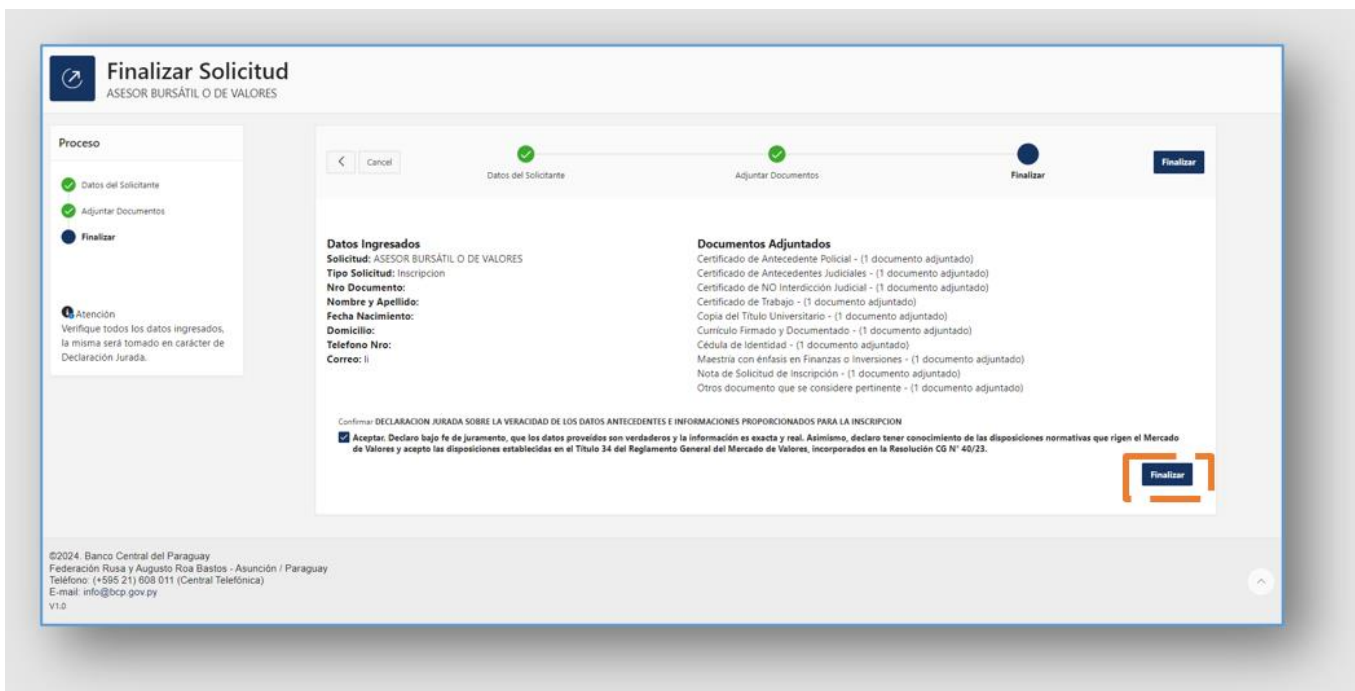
Finalizar Solicitud
ASESOR BURSÁTIL O DE VALORES

Proceso

Datos del Solicitante
Adjuntar Documentos
Finalizar

Atención
Verifique todos los datos ingresados, la misma será tomado en carácter de Declaración Jurada.

Cancel

Datos del Solicitante
Adjuntar Documentos
Finalizar

Finalizar

Datos Ingresados
Solicitud: ASESOR BURSÁTIL O DE VALORES
Tipo Solicitud: Inscripcion
Nro Documento:
Nombre y Apellido:
Fecha Nacimiento:
Domicilio:
Telefono Nro:
Correo: li

Documentos Adjuntados
Certificado de Antecedente Policial - (1 documento adjuntado)
Certificado de Antecedentes Judiciales - (1 documento adjuntado)
Certificado de NO Interdicción Judicial - (1 documento adjuntado)
Certificado de Trabajo - (1 documento adjuntado)
Copia del Título Universitario - (1 documento adjuntado)
Currículo Firmado y Documentado - (1 documento adjuntado)
Cédula de Identidad - (1 documento adjuntado)
Maestría con énfasis en Finanzas o Inversiones - (1 documento adjuntado)
Nota de Solicitud de Inscripción - (1 documento adjuntado)
Otros documento que se considere pertinente - (1 documento adjuntado)

Confirmar DECLARACION JURADA SOBRE LA VERACIDAD DE LOS DATOS ANTECEDENTES E INFORMACIONES PROPORCIONADOS PARA LA INSCRIPCION

Aceptar. Declaro bajo fe de juramento, que los datos proveídos son verdaderos y la información es exacta y real. Asimismo, declaro tener conocimiento de las disposiciones normativas que rigen el Mercado de Valores y acepto las disposiciones establecidas en el Título 34 del Reglamento General del Mercado de Valores, incorporados en la Resolución CG N° 40/23.

Finalizar

©2024. Banco Central del Paraguay
Federación Rusa y Augusto Roa Bastos - Asunción / Paraguay
Teléfono: (+595 21) 608 011 (Central Telefónica)
E-mail: info@bcp.gov.py
V1.0